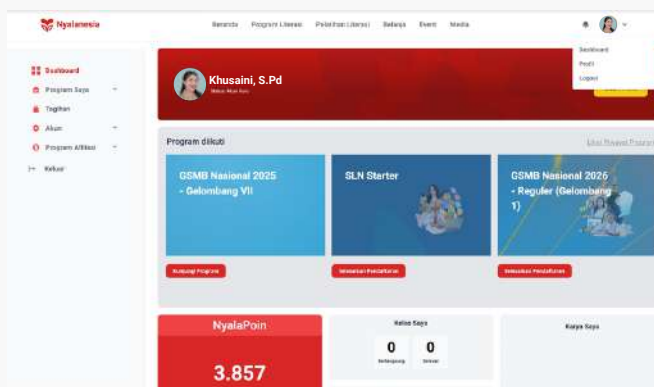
Nyalanesia

Beranda Program Literasi Pelatihan Literasi Belanja Event Media

Dashboard
Profil
Logout

Dashboard
Program Saya
Tagihan
Akun
Program Afiliasi
Keluar

Khusaini, S.Pd
Status: Mitra Guru

Program diikuti
Lihat Riwayat Program

GSMB Nasional 2025 - Gelombang VII
Kunjungi Program

SLN Starter
Selesaikan Pendaftaran

GSMB Nasional 2026 - Reguler (Gelombang 1)
Selesaikan Pendaftaran

NyalaPoin
3.857

Kelas Saya
0
Berlangsung
0
Selesai

Karya Saya